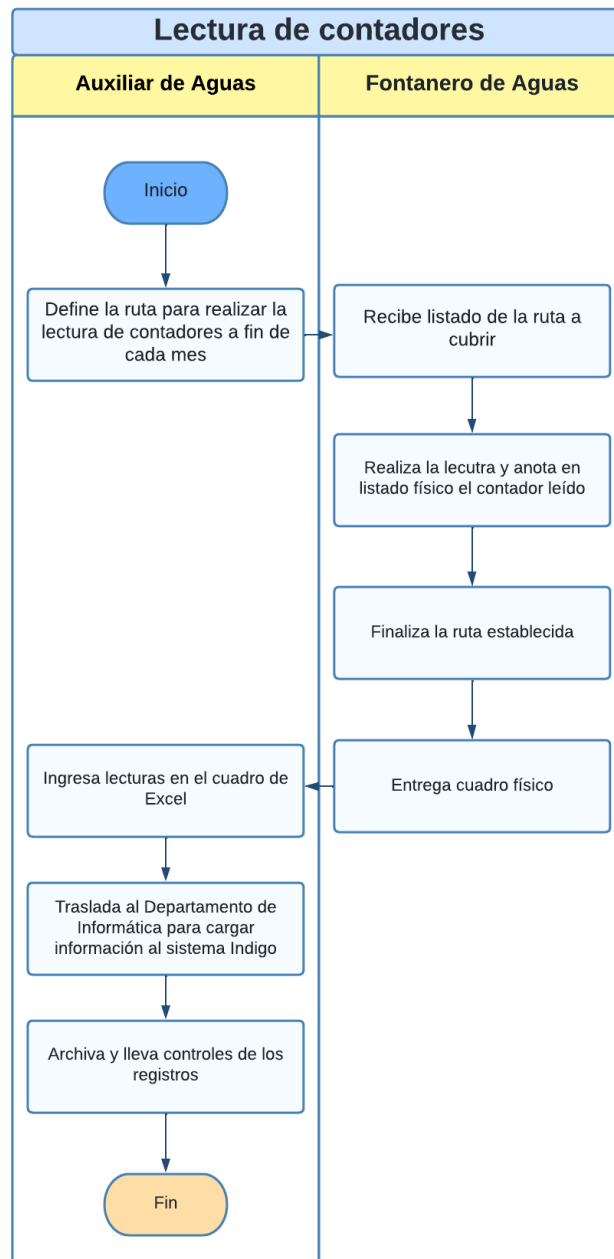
Lectura de contadores

Auxiliar de Aguas

Fontanero de Aguas

Inicio

Define la ruta para realizar la lectura de contadores a fin de cada mes

Recibe listado de la ruta a cubrir

Realiza la lecutra y anota en listado físico el contador leído

Finaliza la ruta establecida

Entrega cuadro físico

Ingresa lecturas en el cuadro de Excel

Traslada al Departamento de Informática para cargar información al sistema Indigo

Archiva y lleva controles de los registros

Fin